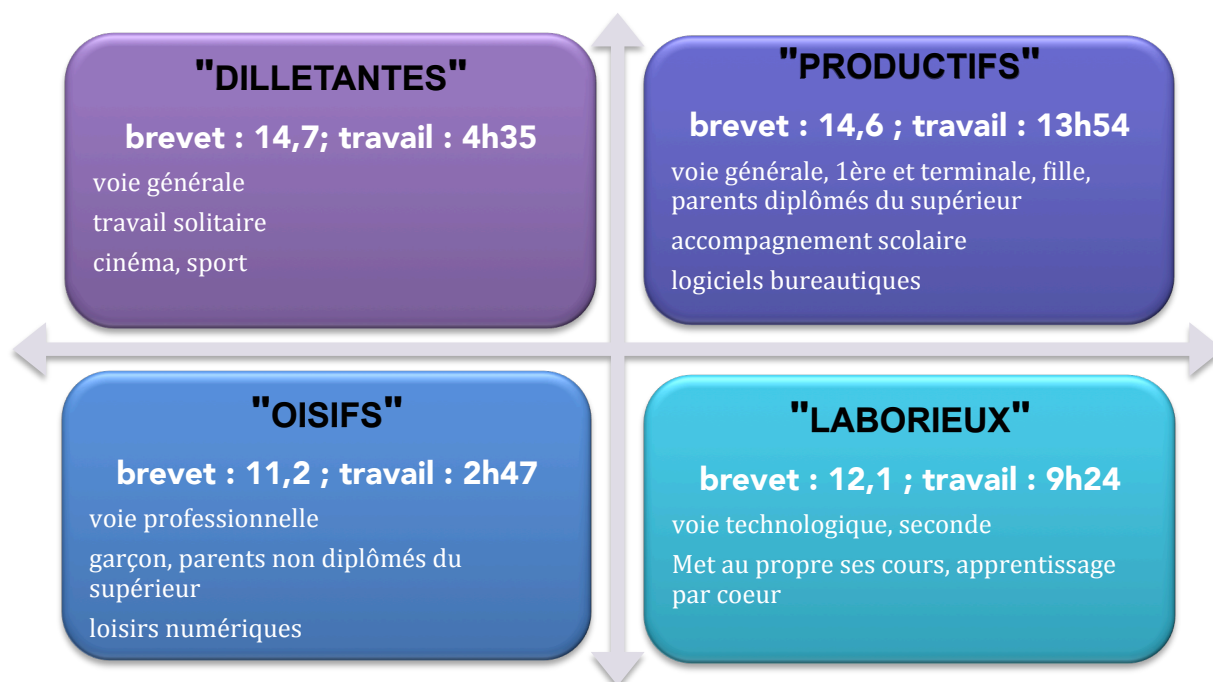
"DILLETANTES"

brevet : 14,7; travail : 4h35

voie générale

travail solitaire

cinéma, sport

"PRODUCTIFS"

brevet : 14,6 ; travail : 13h54

voie générale, 1ère et terminale, fille, parents diplômés du supérieur

accompagnement scolaire

logiciels bureautiques

"OISIFS"

brevet : 11,2 ; travail : 2h47

voie professionnelle

garçon, parents non diplômés du supérieur

loisirs numériques

"LABORIEUX"

brevet : 12,1 ; travail : 9h24

voie technologique, seconde

Met au propre ses cours, apprentissage par coeur